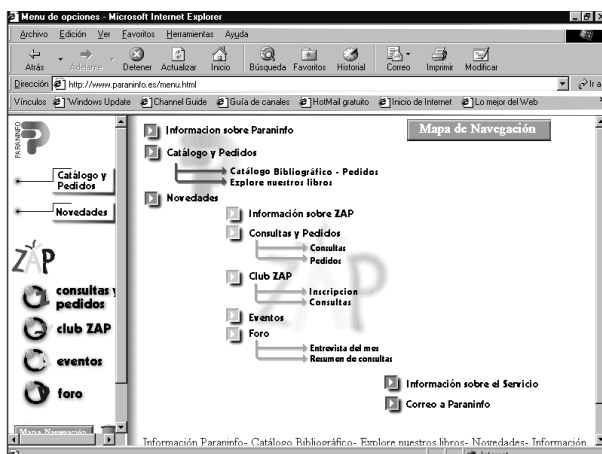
Menu de opciones - Microsoft Internet Explorer

Archivo Edición Ver Favoritos Herramientas Ayuda

Atrás Adelante Detener Actualizar Inicio Búsqueda Favoritos Historial Correo Imprimir Modificar

Dirección http://www.paraninfo.es/menu.html

Ir a

Vínculos Windows Update Channel Guide Guía de canales HotMail gratuito Inicio de Internet Lo mejor del Web

PARANINFO

Catálogo y Pedidos

Novedades

ZAP

consultas y pedidos

club ZAP

eventos

foro

Mapa Navegación

Mapa de Navegación

Informacion sobre Paraninfo

Catálogo y Pedidos

Catálogo Bibliográfico - Pedidos

Explore nuestros libros

Novedades

Información sobre ZAP

Consultas y Pedidos

Consultas

Pedidos

Club ZAP

Inscripcion

Consultas

Eventos

Foro

Entrevista del mes

Resumen de consultas

Información sobre el Servicio

Correo a Paraninfo

Información Paraninfo- Catálogo Bibliográfico- Explore nuestros libros- Novedades- Información

Internet